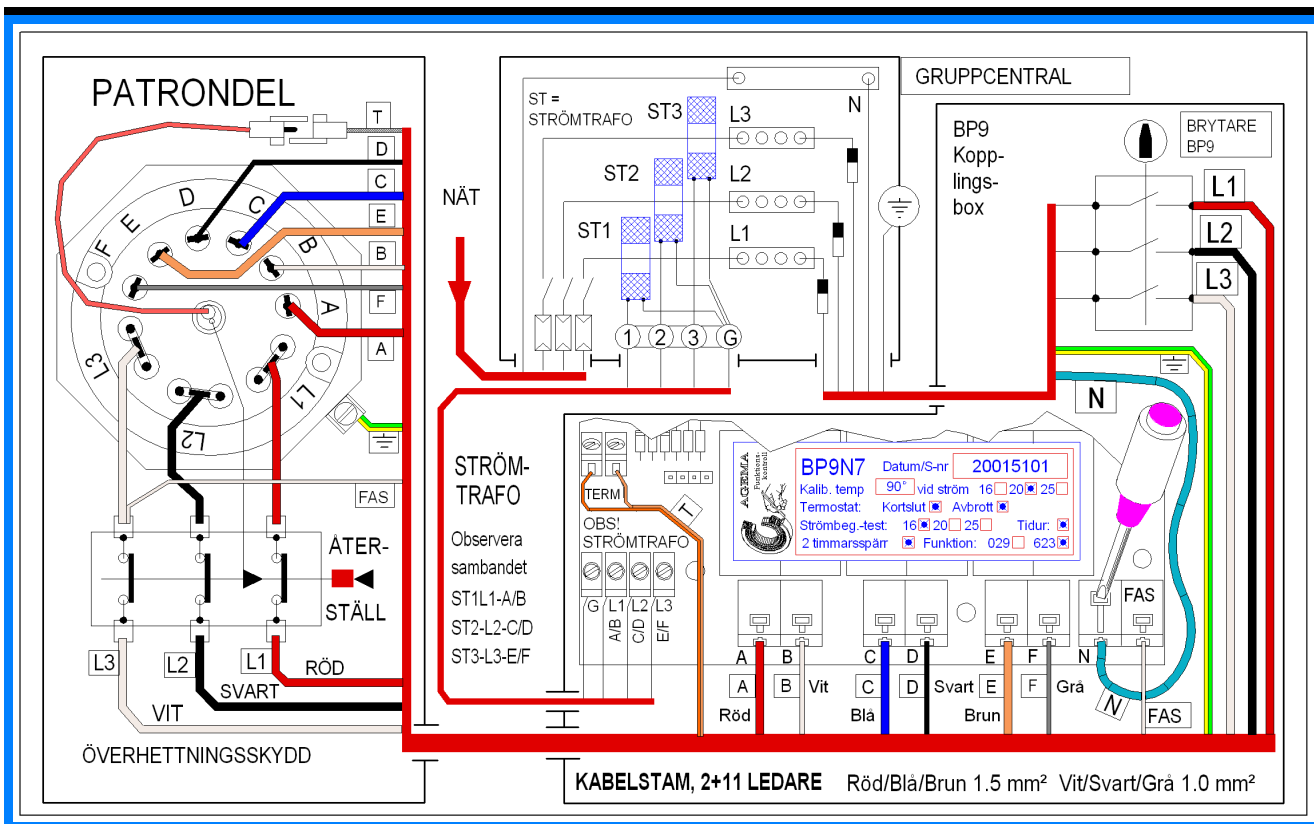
PATRONDEL

T
D
C
E
B
F
A

F E D C B A

L3 L2 L1

FAS

ÅTER-
STÄLL

L3 L2 L1
RÖD
SVART
VIT

ÖVERHETTNINGSSKYDD

ST =
STRÖMTRAFO

ST3 L3
ST2 L2
ST1 L1

N

GRUPPCENTRAL

NÄT

1 2 3 G

BP9
Kopp-
lings-
box

BRYTARE
BP9

L1
L2
L3

N

STRÖM-
TRAFO

Observera
sambandet
ST1L1-A/B
ST2-L2-C/D
ST3-L3-E/F

TERM
T

OBS!
STRÖMTRAFO

G L1 L2 L3
A/B C/D E/F

AGEMA

BP9N7
Datum/S-nr 20015101
Kalib. temp 90° vid ström 16 20 25
Termostat: Kortslut Avbrott
Strömbeg.-test: 16 20 25 Tidur:
2 timmarsspärr Funktion: 029 623

A B C D E F N FAS

A Röd
B Vit
C Blå
D Svart
E Brun
F Grå
N
FAS

KABELSTAM, 2+11 LEDARE Röd/Blå/Brun 1.5 mm² Vit/Svart/Grå 1.0 mm²